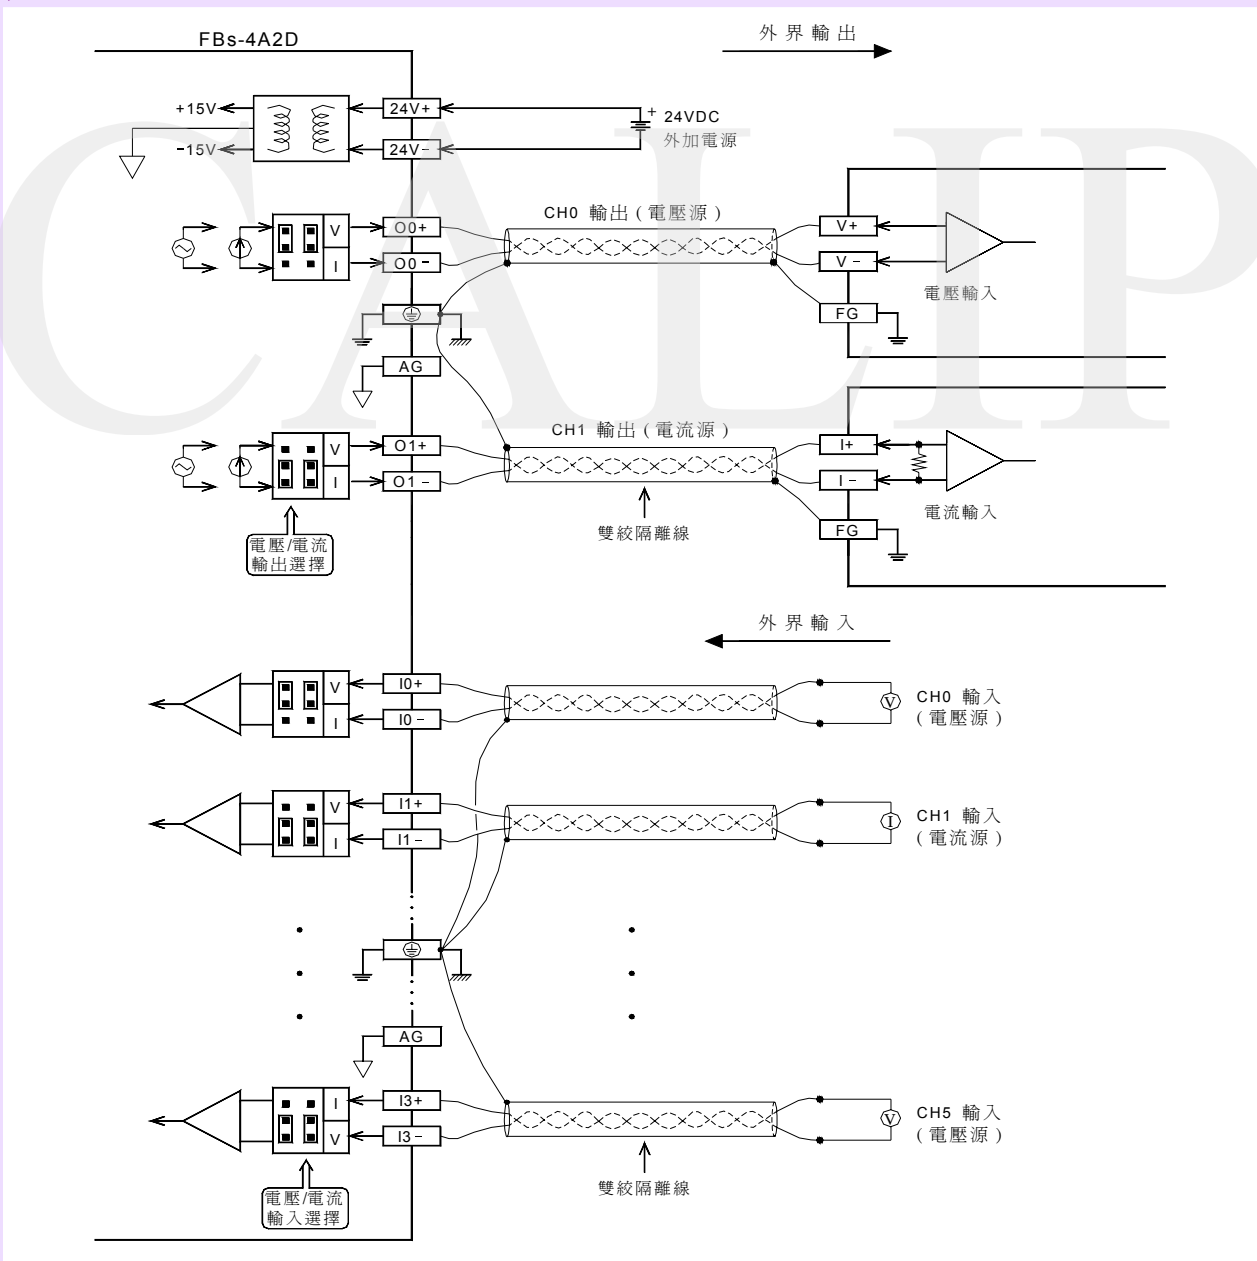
FBs-4A2D

外界輸出

+15V
-15V
24V+
24V-
+
24VDC
外加電源

V
I
O0+
O0-
CH0 輸出(電壓源)
V+
V-
FG
電壓輸入

AG

V
I
O1+
O1-
CH1 輸出(電流源)
I+
I-
FG
電流輸入
雙絞隔離線
電壓/電流
輸出選擇

外界輸入

V
I
I0+
I0-
CH0 輸入
(電壓源)

V
I
I1+
I1-
CH1 輸入
(電流源)

AG

I
V
I3+
I3-
CH5 輸入
(電壓源)
雙絞隔離線
電壓/電流
輸入選擇

CALIP